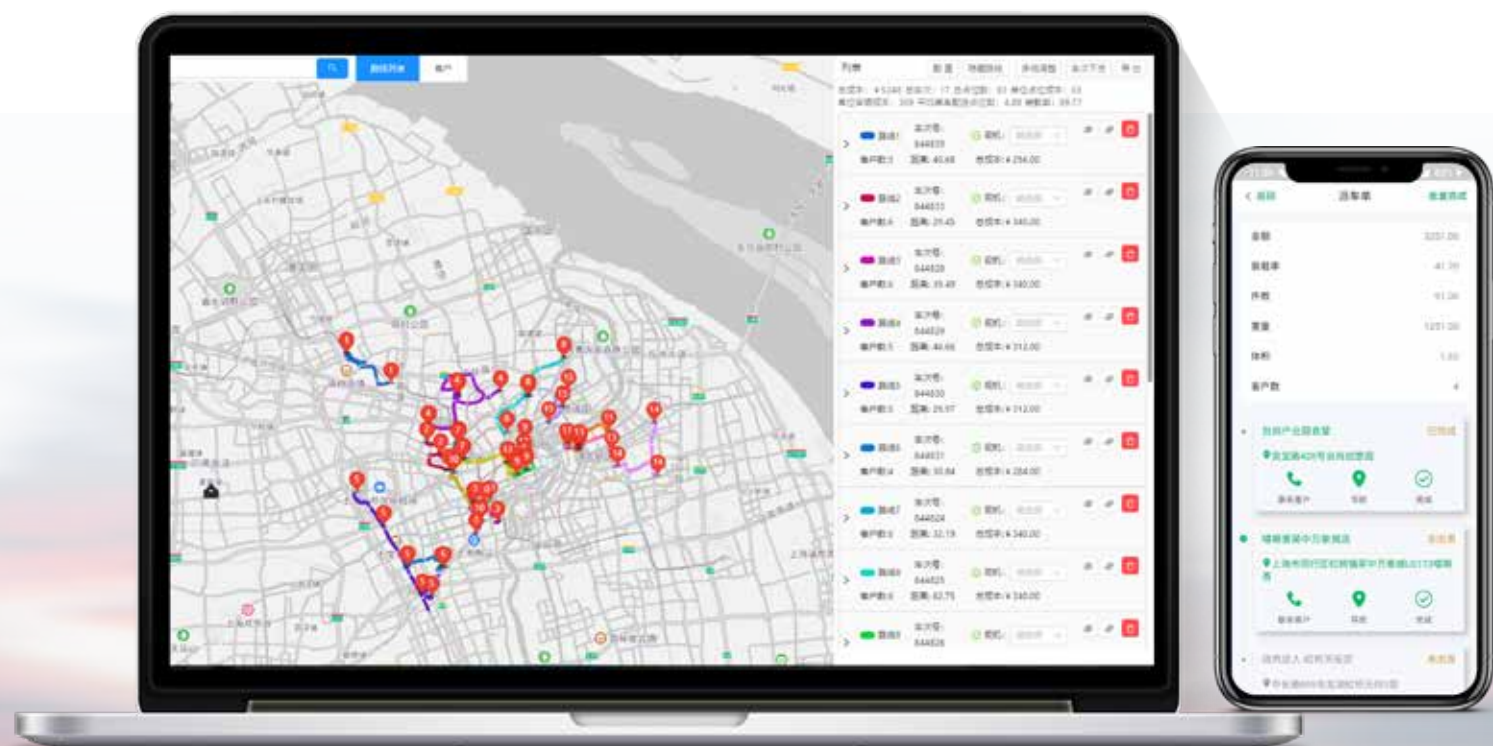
路线列表 客户

列表 新 建 导出

路线1 车次号: 844833 司机: 客户数:3 距离: 40.68 总运费:¥254.00

路线2 车次号: 844833 司机: 客户数:4 距离: 29.45 总运费:¥340.00

路线3 车次号: 844828 司机: 客户数:3 距离: 35.49 总运费:¥340.00

路线4 车次号: 844829 司机: 客户数:5 距离: 40.66 总运费:¥312.00

路线5 车次号: 844830 司机: 客户数:3 距离: 25.97 总运费:¥312.00

路线6 车次号: 844831 司机: 客户数:4 距离: 30.84 总运费:¥284.00

路线7 车次号: 844824 司机: 客户数:3 距离: 32.19 总运费:¥340.00

路线8 车次号: 844825 司机: 客户数:6 距离: 42.75 总运费:¥340.00

路线9 车次号: 844826 司机:

< 返回 派车单

金额
装载率
件数
重量
体积
客户数 4

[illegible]

联系客户 导航 完成

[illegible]

联系客户 导航 完成